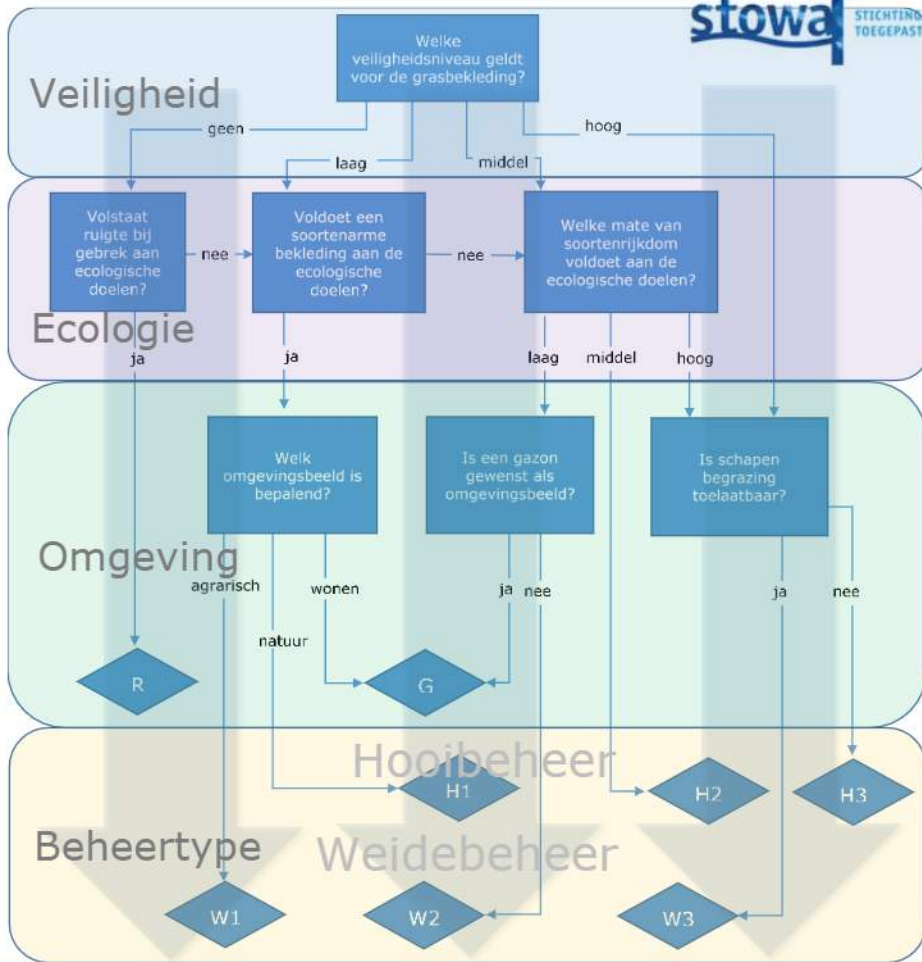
stowa STICHTING TOEGEPAST

Veiligheid

Welke veiligheidsniveau geldt voor de grasbekleding?

geen

laag

middel

hoog

Volstaat ruigte bij gebrek aan ecologische doelen?

nee

Voldoet een soortenarme bekleding aan de ecologische doelen?

nee

Welke mate van soortenrijkdom voldoet aan de ecologische doelen?

Ecologie

ja

ja

laag

middel

hoog

Welk omgevingsbeeld is bepalend?

Is een gazon gewenst als omgevingsbeeld?

Is schapen begrazing toelaatbaar?

Omgeving

agrarisch

wonen

ja

nee

ja

nee

natuur

R

G

Hooibeheer

H1

H2

H3

Beheertype

Weidebeheer

W1

W2

W3